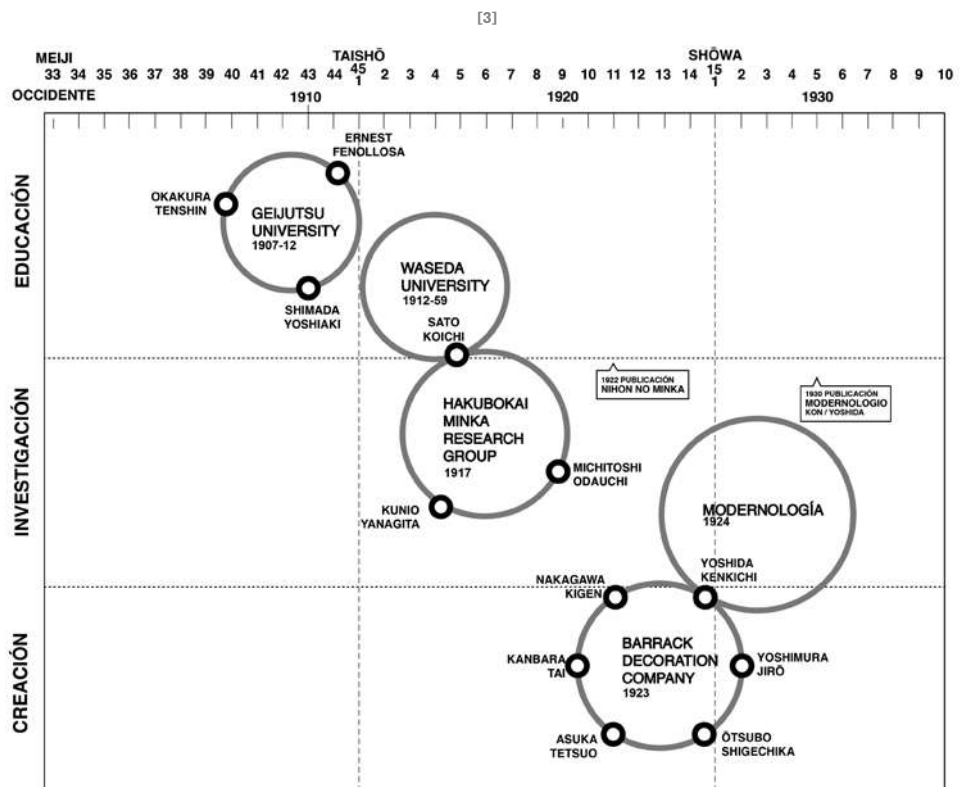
[3]

MEIJI
33 34 35 36 37 38 39 40 41 42 43 44 45
TAISHŌ
1 2 3 4 5 6 7 8 9 10 11 12 13 14 15
SHŌWA
1 2 3 4 5 6 7 8 9 10
OCCIDENTE 1910 1920 1930

EDUCACIÓN

ERNEST FENOLLOSA
OKAKURA TENSHIN
GEIJUTSU UNIVERSITY 1907-12
SHIMADA YOSHIAKI

WASEDA UNIVERSITY 1912-59
SATO KOICHI

INVESTIGACIÓN

1922 PUBLICACIÓN NIHON NO MINKA
1930 PUBLICACIÓN MODERNOLOGIO KON / YOSHIDA

HAKUBOKAI MINKA RESEARCH GROUP 1917
MICHITOSHI ODAUCHI
KUNIO YANAGITA

MODERNOLOGÍA 1924
YOSHIDA KENKICHI

CREACIÓN

NAKAGAWA KIGEN
BARRACK DECORATION COMPANY 1923
KANBARA TAI
YOSHIMURA JIRŌ
ASUKA TETSUO
ŌTSUBO SHIGECHIKA